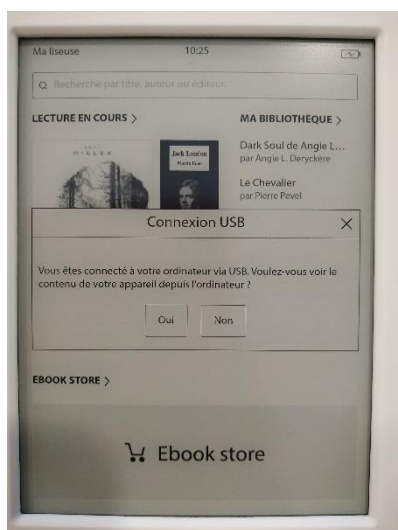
Ma liseuse
10:25

Recherche par titre, auteur ou éditeur

LECTURE EN COURS >

MILLER

Jack London
Martin Eden

MA BIBLIOTHÈQUE >

Dark Soul de Angie L...
par Angie L. Deryckère

Le Chevalier
par Pierre Pevel

Connexion USB

Vous êtes connecté à votre ordinateur via USB. Voulez-vous voir le contenu de votre appareil depuis l'ordinateur ?

Oui
Non

EBOOK STORE >

Ebook store